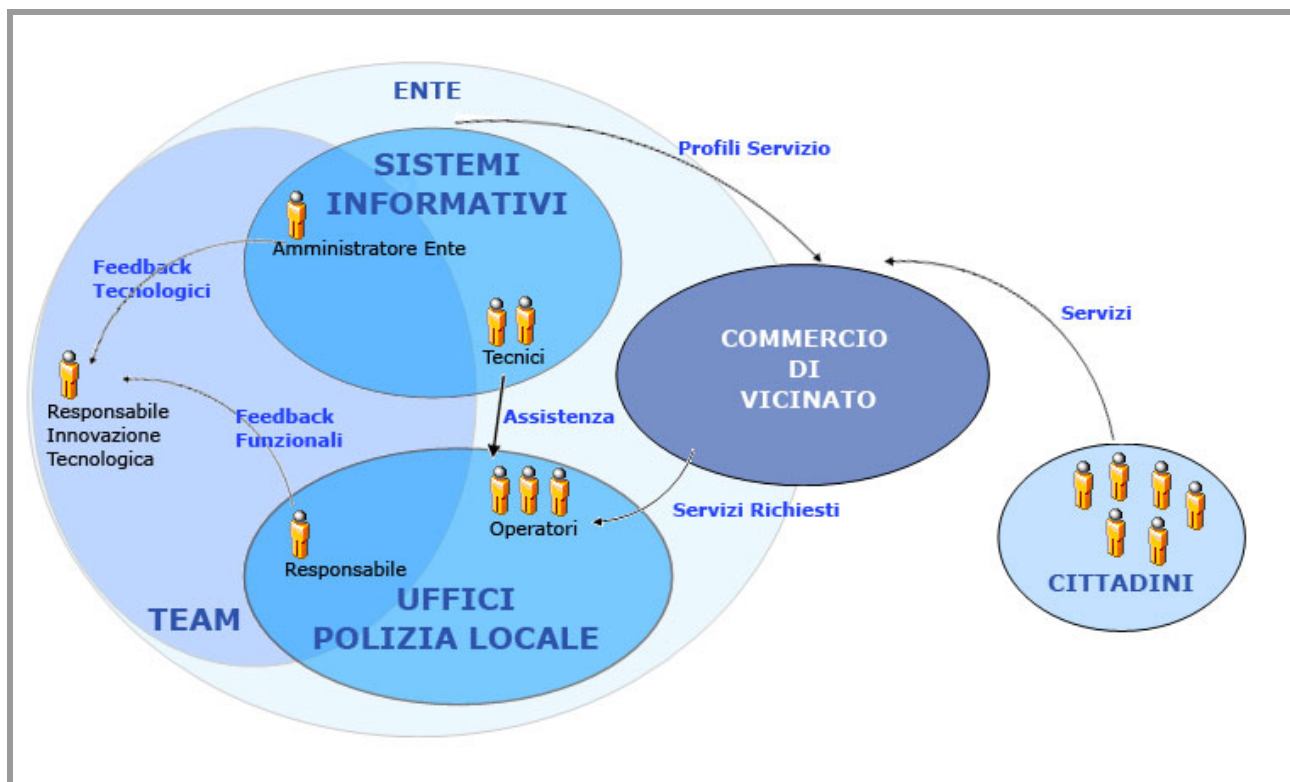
ENTE

Profili Servizio

SISTEMI INFORMATIVI

Amministratore Ente

Feedback Tecnologici

Tecnici

Servizi

COMMERCIO DI VICINATO

Responsabile Innovazione Tecnologica

Feedback Funzionali

Assistenza

Operatori

Servizi Richiesti

Responsabile

TEAM

UFFICI POLIZIA LOCALE

CITTADINI